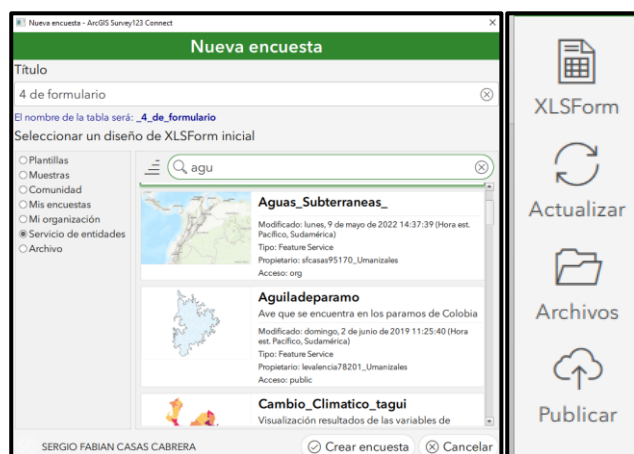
Nueva encuesta - ArcGIS Survey123 Connect

Nueva encuesta

Título

4 de formulario

El nombre de la tabla será: _4_de_formulario

Seleccionar un diseño de XLSForm inicial

Plantillas
Muestras
Comunidad
Mis encuestas
Mi organización
Servicio de entidades
Archivo

agu

Aguas_Subterraneas_

Modificado: lunes, 9 de mayo de 2022 14:37:39 (Hora est. Pacífico, Sudamérica)
Tipo: Feature Service
Propietario: sfcasas95170_Umanizales
Acceso: org

Aguiladeparamo

Ave que se encuentra en los paramos de Colobia

Modificado: domingo, 2 de junio de 2019 11:25:40 (Hora est. Pacífico, Sudamérica)
Tipo: Feature Service
Propietario: levalencia78201_Umanizales
Acceso: public

Cambio_Climatico_tagui

Visualización resultados de las variables de

SERGIO FABIAN CASAS CABRERA

Crear encuesta

Cancelar

XLSForm

Actualizar

Archivos

Publicar